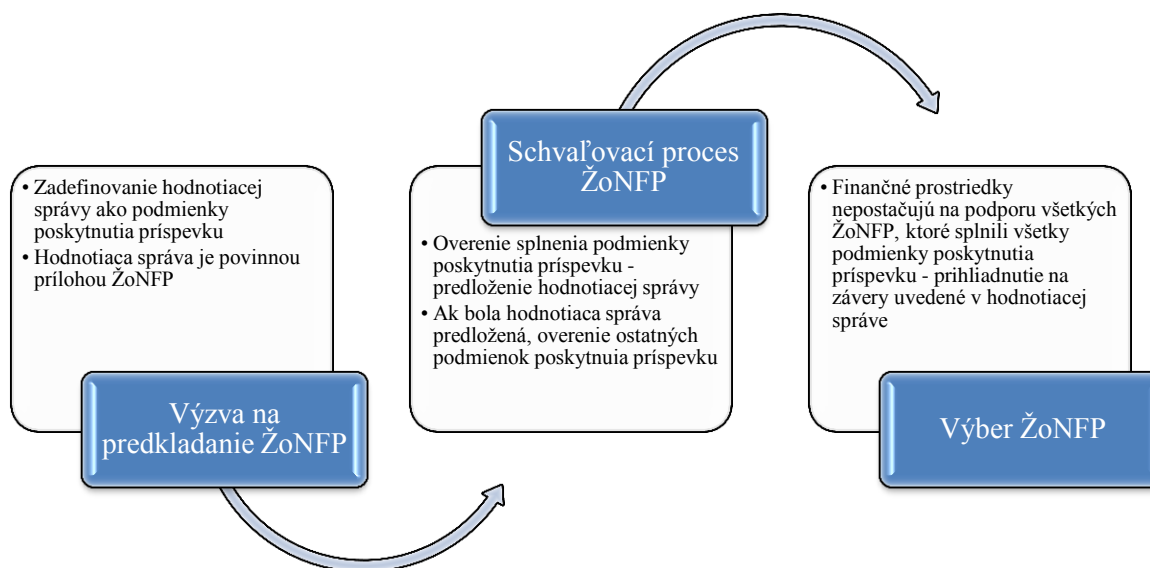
• Zadefinovanie hodnotiacej správy ako podmienky poskytnutia príspevku
• Hodnotiaca správa je povinnou prílohou ŽoNFP

Výzva na predkladanie ŽoNFP

Schvaľovací proces ŽoNFP

• Overenie splnenia podmienky poskytnutia príspevku - predloženie hodnotiacej správy
• Ak bola hodnotiaca správa predložená, overenie ostatných podmienok poskytnuia príspevku

• Finančné prostriedky nepostačujú na podporu všetkých ŽoNFP, ktoré splnili všetky podmienky poskytnutia príspevku - prihliadnutie na závery uvedené v hodnotiacej správe

Výber ŽoNFP